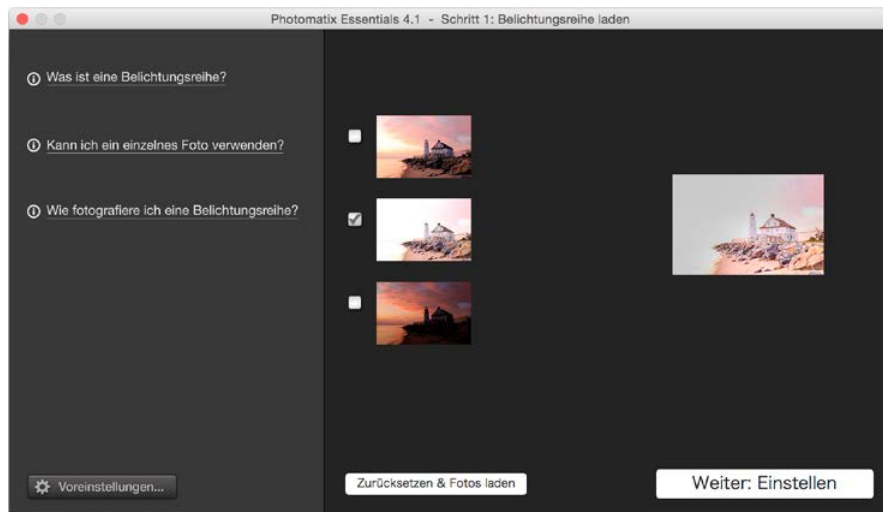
Photomatix Essentials 4.1 - Schritt 1: Belichtungsreihe laden

ⓘ Was ist eine Belichtungsreihe?

ⓘ Kann ich ein einzelnes Foto verwenden?

ⓘ Wie fotografiere ich eine Belichtungsreihe?

Voreinstellungen...

Zurücksetzen & Fotos laden

Weiter: Einstellen